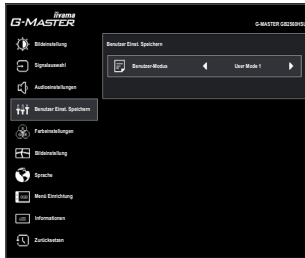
iiyama
G-MASTER

G-MASTER GB2560HS

Bildeinstellung

Signalauswahl

Audioeinstellungen

Benutzer Einst. Speichern

Farbeinstellungen

Bildeinstellung

Sprache

Menü Einrichtung

Informationen

Zurücksetzen

Benutzer Einst. Speichern

Benutzer-Modus

User Mode 1